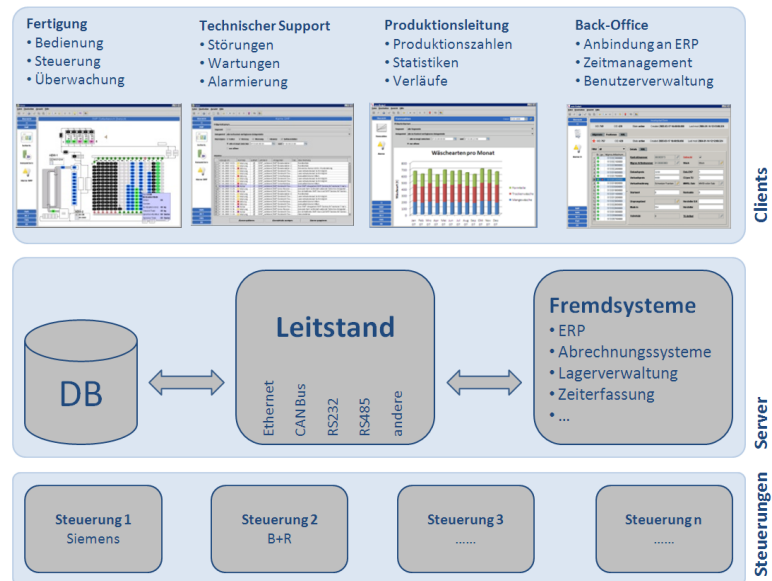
Fertigung
• Bedienung
• Steuerung
• Überwachung

Technischer Support
• Störungen
• Wartungen
• Alarmierung

Produktionsleitung
• Produktionszahlen
• Statistiken
• Verläufe

Back-Office
• Anbindung an ERP
• Zeitmanagement
• Benutzerverwaltung

Wäschearten pro Monat

Clients

DB

Leitstand

Ethernet
CAN Bus
RS232
RS485
andere

Fremdsysteme
• ERP
• Abrechnungssysteme
• Lagerverwaltung
• Zeiterfassung
• ...

Server

Steuerung 1
Siemens

Steuerung 2
B+R

Steuerung 3
......

Steuerung n
......

Steuerungen